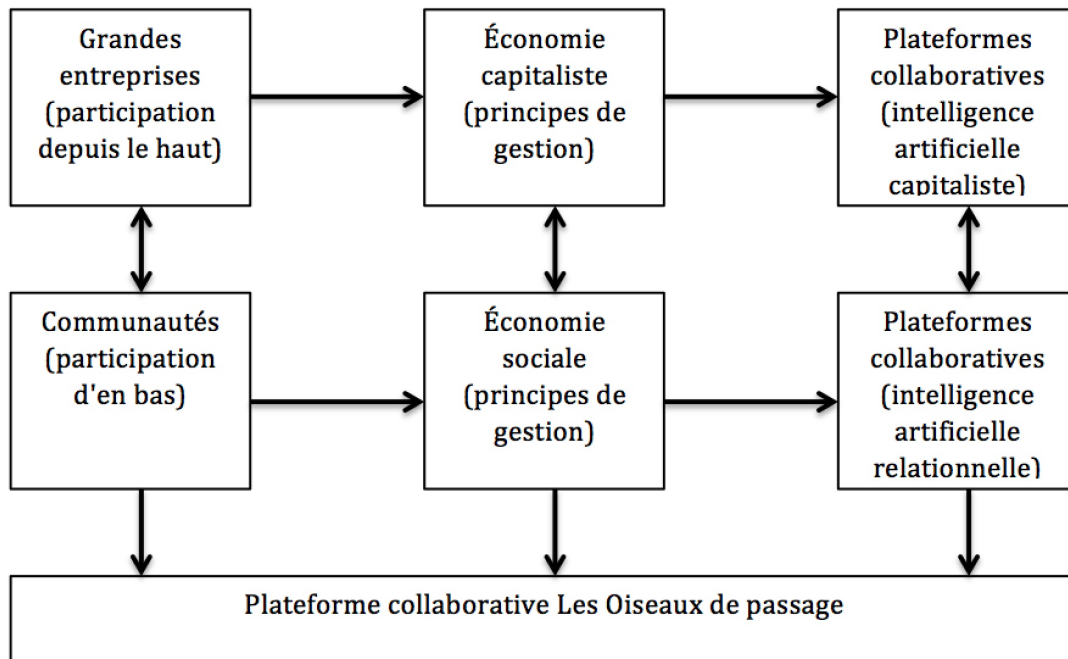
Grandes entreprises (participation depuis le haut)

Économie capitaliste (principes de gestion)

Plateformes collaboratives (intelligence artificielle capitaliste)

Communautés (participation d'en bas)

Économie sociale (principes de gestion)

Plateformes collaboratives (intelligence artificielle relationnelle)

Plateforme collaborative Les Oiseaux de passage